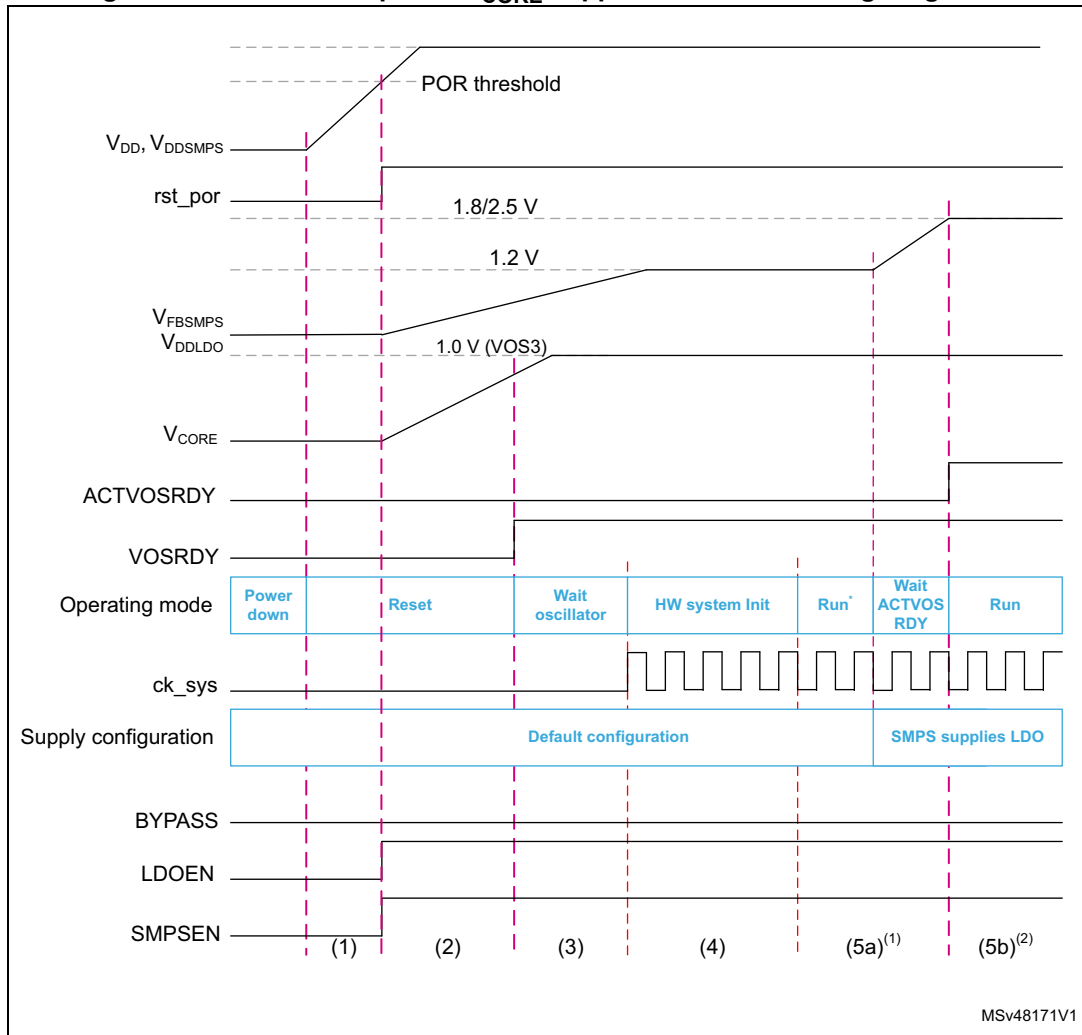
POR threshold

$V_{DD}$, $V_{DDSMPS}$

rst_por

1.8/2.5 V

1.2 V

$V_{FBSMPS}$
$V_{DDLDO}$

1.0 V (VOS3)

$V_{CORE}$

ACTVOSRDY

VOSRDY

Operating mode

| Power down | Reset | Wait oscillator | HW system Init | Run* | Wait ACTVOS RDY | Run |
|---|---|---|---|---|---|---|

ck_sys

Supply configuration

Default configuration

SMPS supplies LDO

BYPASS

LDOEN

SMPSEN

(1) (2) (3) (4) $(5a)^{(1)}$ $(5b)^{(2)}$

MSv48171V1